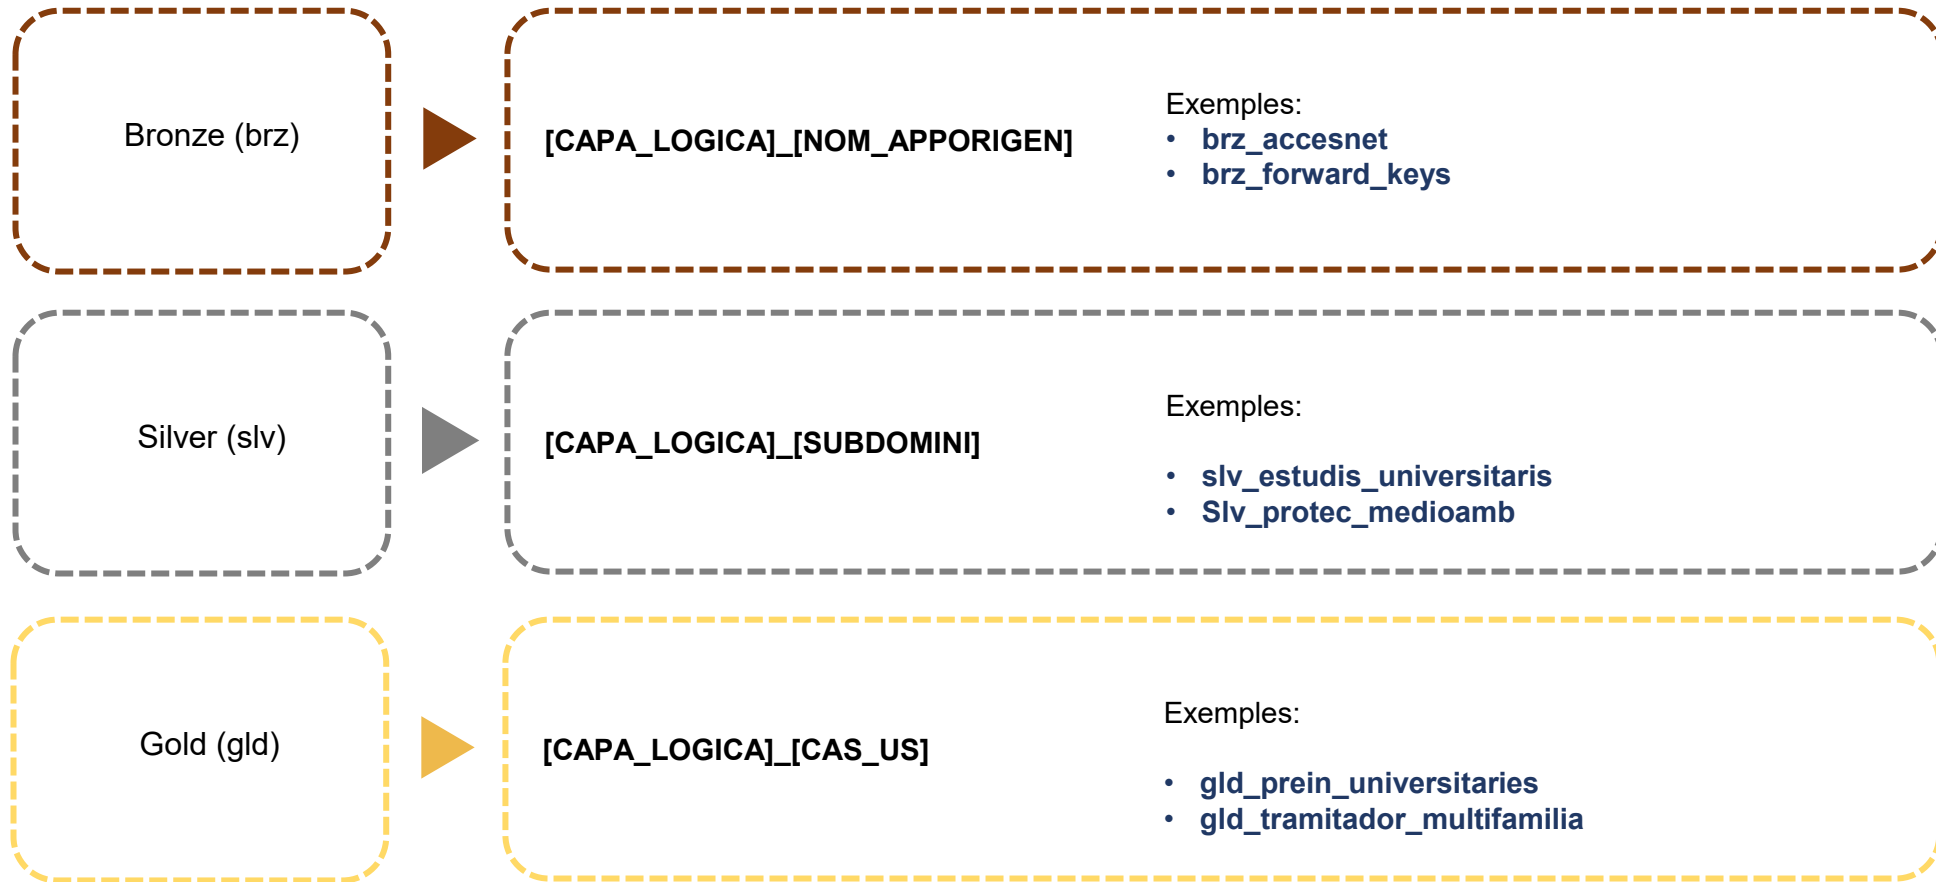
Bronze (brz)

[CAPA_LOGICA]_[NOM_APPORIGEN]

Exemples:
• brz_accesnet
• brz_forward_keys

Silver (slv)

[CAPA_LOGICA]_[SUBDOMINI]

Exemples:

• slv_estudis_universitaris
• Slv_protec_medioamb

Gold (gld)

[CAPA_LOGICA]_[CAS_US]

Exemples:

• gld_prein_universitaries
• gld_tramitador_multifamilia